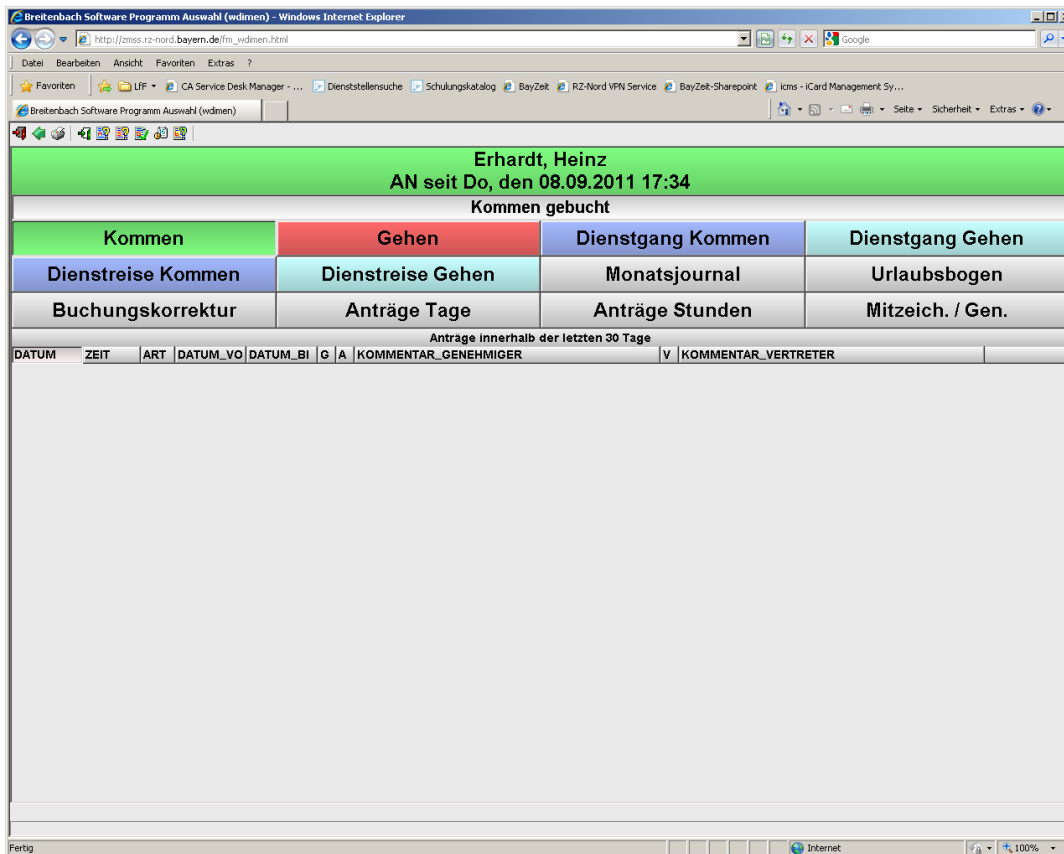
Breitenbach Software Programm Auswahl (wdimen) - Windows Internet Explorer

http://zmss.rz-nord.bayern.de/fm_wdimen.html

Google

Datei Bearbeiten Ansicht Favoriten Extras ?

Favoriten LfF CA Service Desk Manager - ... Dienststellensuche Schulungskatalog BayZeit RZ-Nord VPN Service BayZeit-Sharepoint icms - iCard Management Sy...

Breitenbach Software Programm Auswahl (wdimen)

Seite Sicherheit Extras

Erhardt, Heinz
AN seit Do, den 08.09.2011 17:34

Kommen gebucht

| Kommen | Gehen | Dienstgang Kommen | Dienstgang Gehen |
|---|---|---|---|
| Dienstreise Kommen | Dienstreise Gehen | Monatsjournal | Urlaubsbogen |
| Buchungskorrektur | Anträge Tage | Anträge Stunden | Mitzeich. / Gen. |

Anträge innerhalb der letzten 30 Tage

| DATUM | ZEIT | ART | DATUM_VO | DATUM_BI | G | A | KOMMENTAR_GENEHMIGER | V | KOMMENTAR_VERTRETER |
|---|---|---|---|---|---|---|---|---|---|

Fertig

Internet

100%